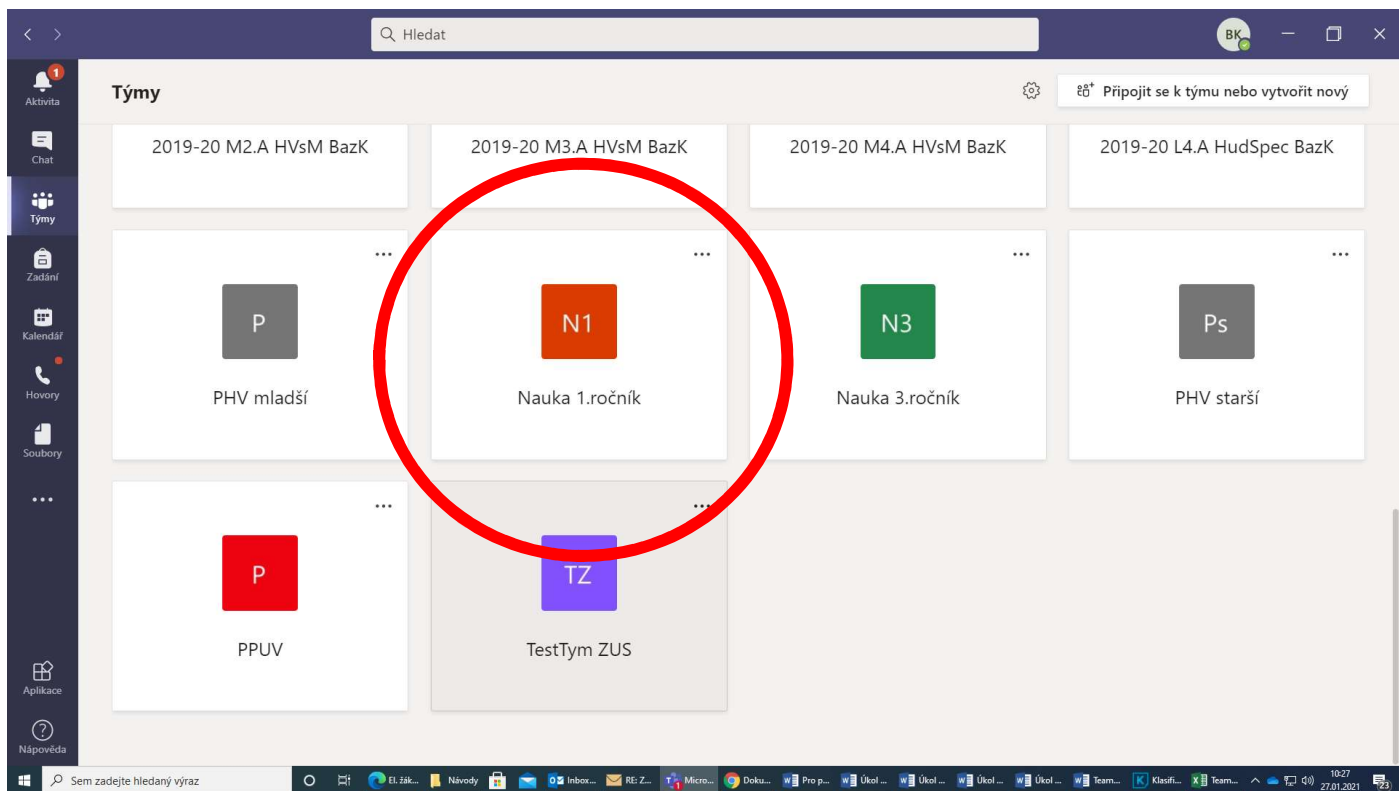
Hledat

BK

1
Aktivita

Chat

Týmy

Zadání

Kalendář

Hovory

Soubory

...

Aplikace

Nápověda

Týmy

Připojit se k týmu nebo vytvořit nový

2019-20 M2.A HVsM BazK

2019-20 M3.A HVsM BazK

2019-20 M4.A HVsM BazK

2019-20 L4.A HudSpec BazK

...
P
PHV mladší

...
N1
Nauka 1.ročník

...
N3
Nauka 3.ročník

...
Ps
PHV starší

...
P
PPUV

...
TZ
TestTym ZUS

Sem zadejte hledaný výraz

El. žák...

Návody

Inbox...

RE: Z...

Micro...

Doku...

Pro p...

Úkol ...

Úkol ...

Úkol ...

Úkol ...

Team...

Klasifi...

Team...

10:27
27.01.2021

23